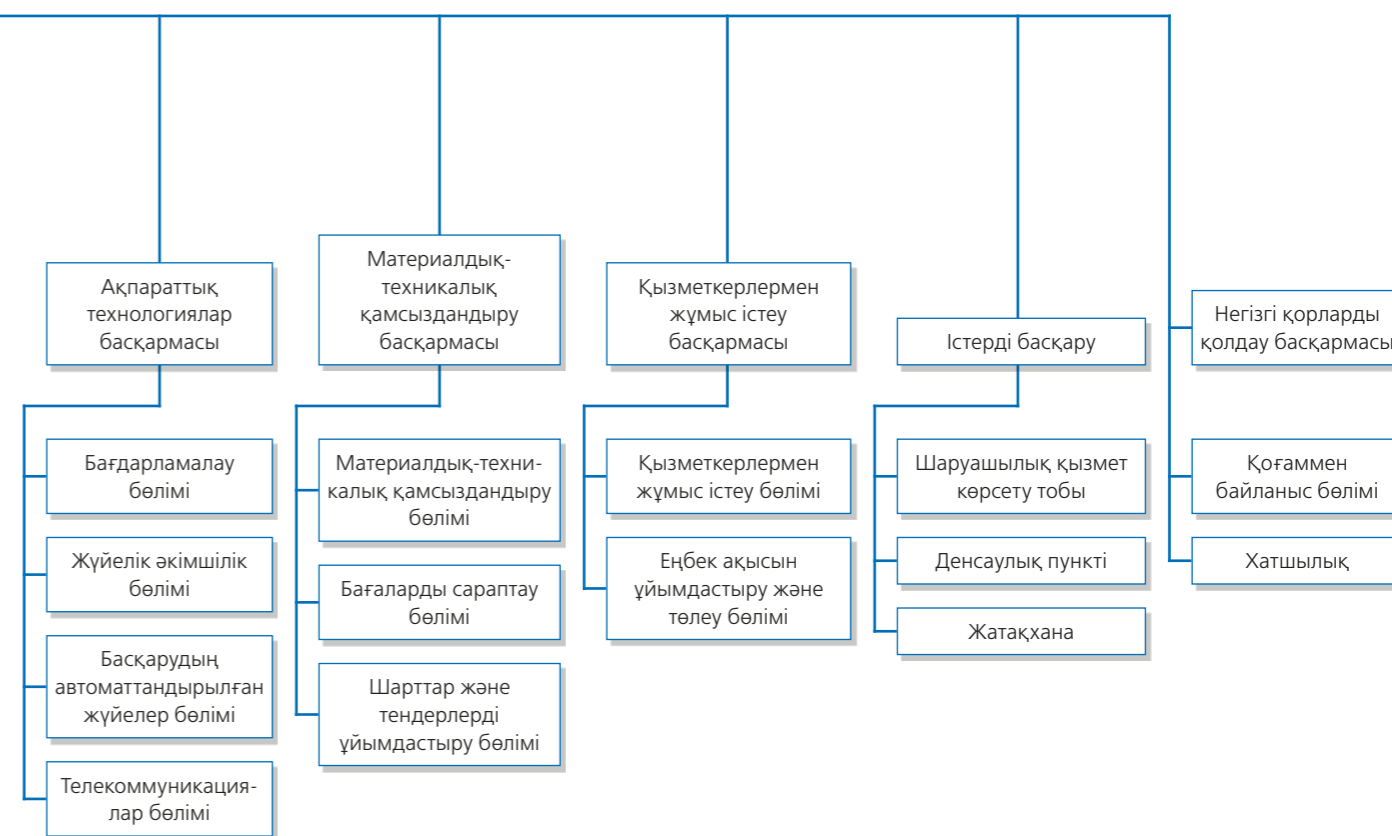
Ақпараттық технологиялар басқармасы

Бағдарламалау бөлімі

Жүйелік әкімшілік бөлімі

Басқарудың автоматтандырылған жүйелер бөлімі

Телекоммуникациялар бөлімі

Материалдық-техникалық қамсыздандыру басқармасы

Материалдық-техникалық қамсыздандыру бөлімі

Бағаларды сараптау бөлімі

Шарттар және тендерлерді ұйымдастыру бөлімі

Қызметкерлермен жұмыс істеу басқармасы

Қызметкерлермен жұмыс істеу бөлімі

Еңбек ақысын ұйымдастыру және төлеу бөлімі

Істерді басқару

Шаруашылық қызмет көрсету тобы

Денсаулық пункті

Жатақхана

Негізгі қорларды қолдау басқармасы

Қоғаммен байланыс бөлімі

Хатшылық